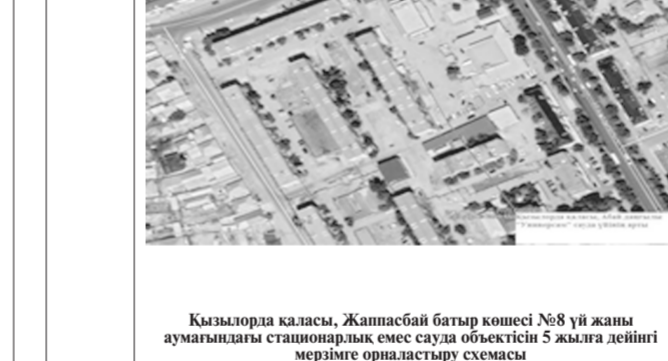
Қызылорда қаласы, Абай даңғылы "Универсам" сауда үйінің арты

Қызылорда қаласы, Жаппасбай батыр көшесі №8 үй жаны аумағындағы стационарлық емес сауда объектісін 5 жылға дейінгі мерзімге орналастыру схемасы